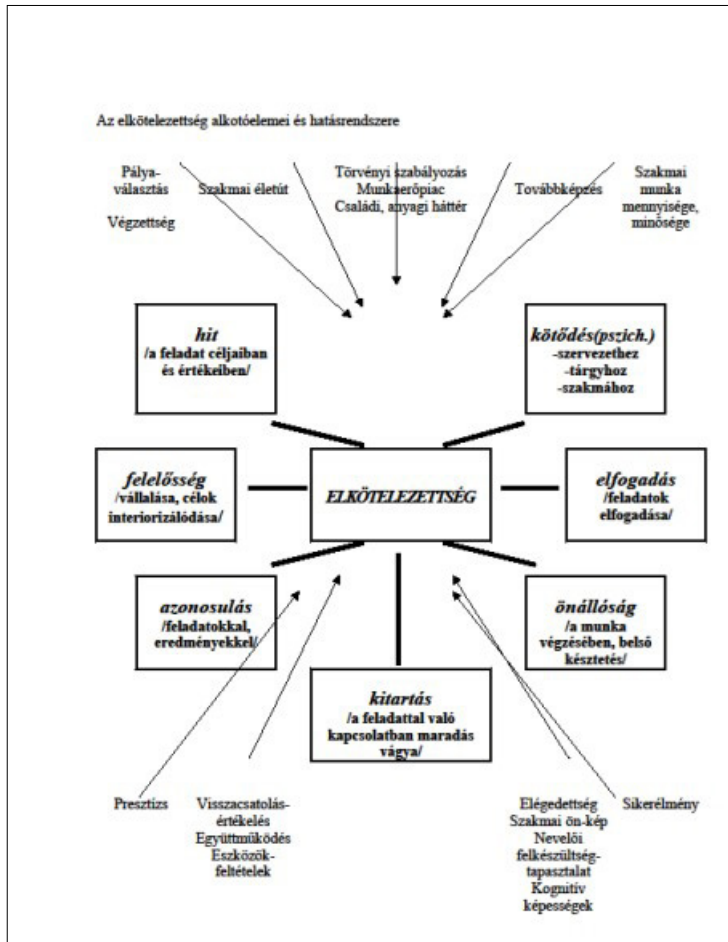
Az elkötelezettség alkotóelemei és hatásrendszere

Pálya-választás

Végzettség

Szakmai életút

Törvényi szabályozás
Munkaerőpiac
Családi, anyagi háttér

Továbbképzés

Szakmai munka mennyisége, minősége

hit
/a feladat céljaiban és értékeiben/

kötődés(pszich.)
-szervezethez
-tárgyhoz
-szakmához

felelősség
/vállalása, célok interiorizálódása/

ELKÖTELEZETTSÉG

elfogadás
/feladatok elfogadása/

azonosulás
/feladatokkal, eredményekkel/

önállóság
/a munka végzésében, belső késztetés/

kitartás
/a feladattal való kapcsolatban maradás vágya/

Presztízs

Visszacsatolás-értékelés
Együttműködés
Eszközök-feltételek

Elégedettség
Szakmai ön-kép
Nevelői felkészültség-tapasztalat
Kognitív képességek

Sikerélmény